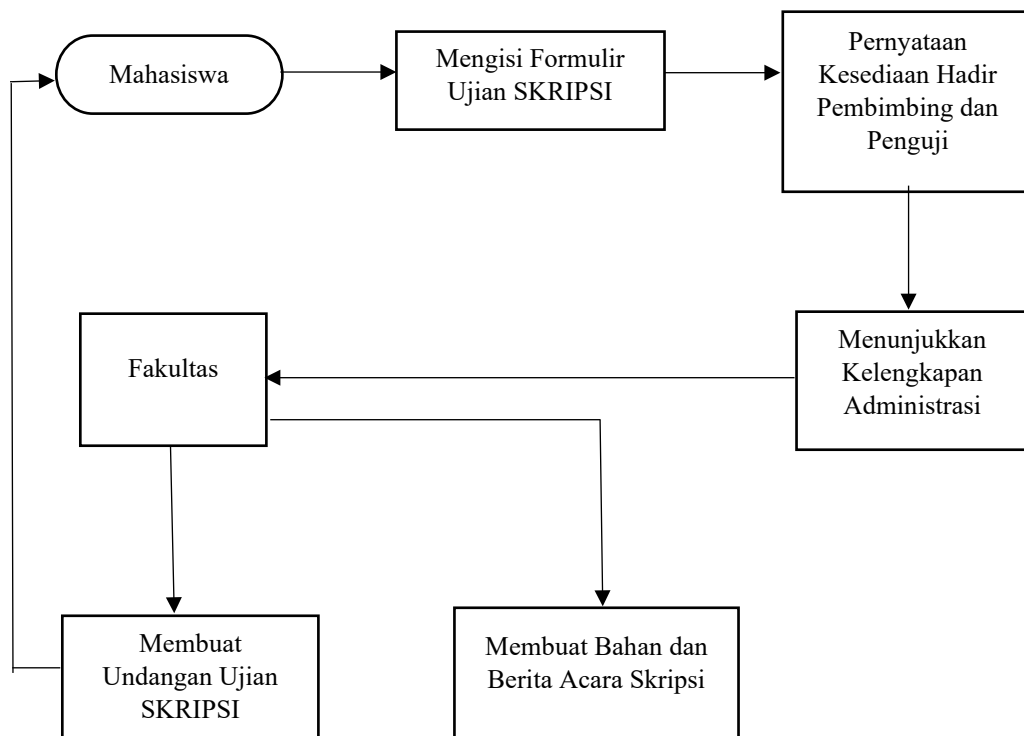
Mahasiswa

Mengisi Formulir Ujian SKRIPSI

Pernyataan Kesediaan Hadir Pembimbing dan Penguji

Menunjukkan Kelengkapan Administrasi

Fakultas

Membuat Undangan Ujian SKRIPSI

Membuat Bahan dan Berita Acara Skripsi